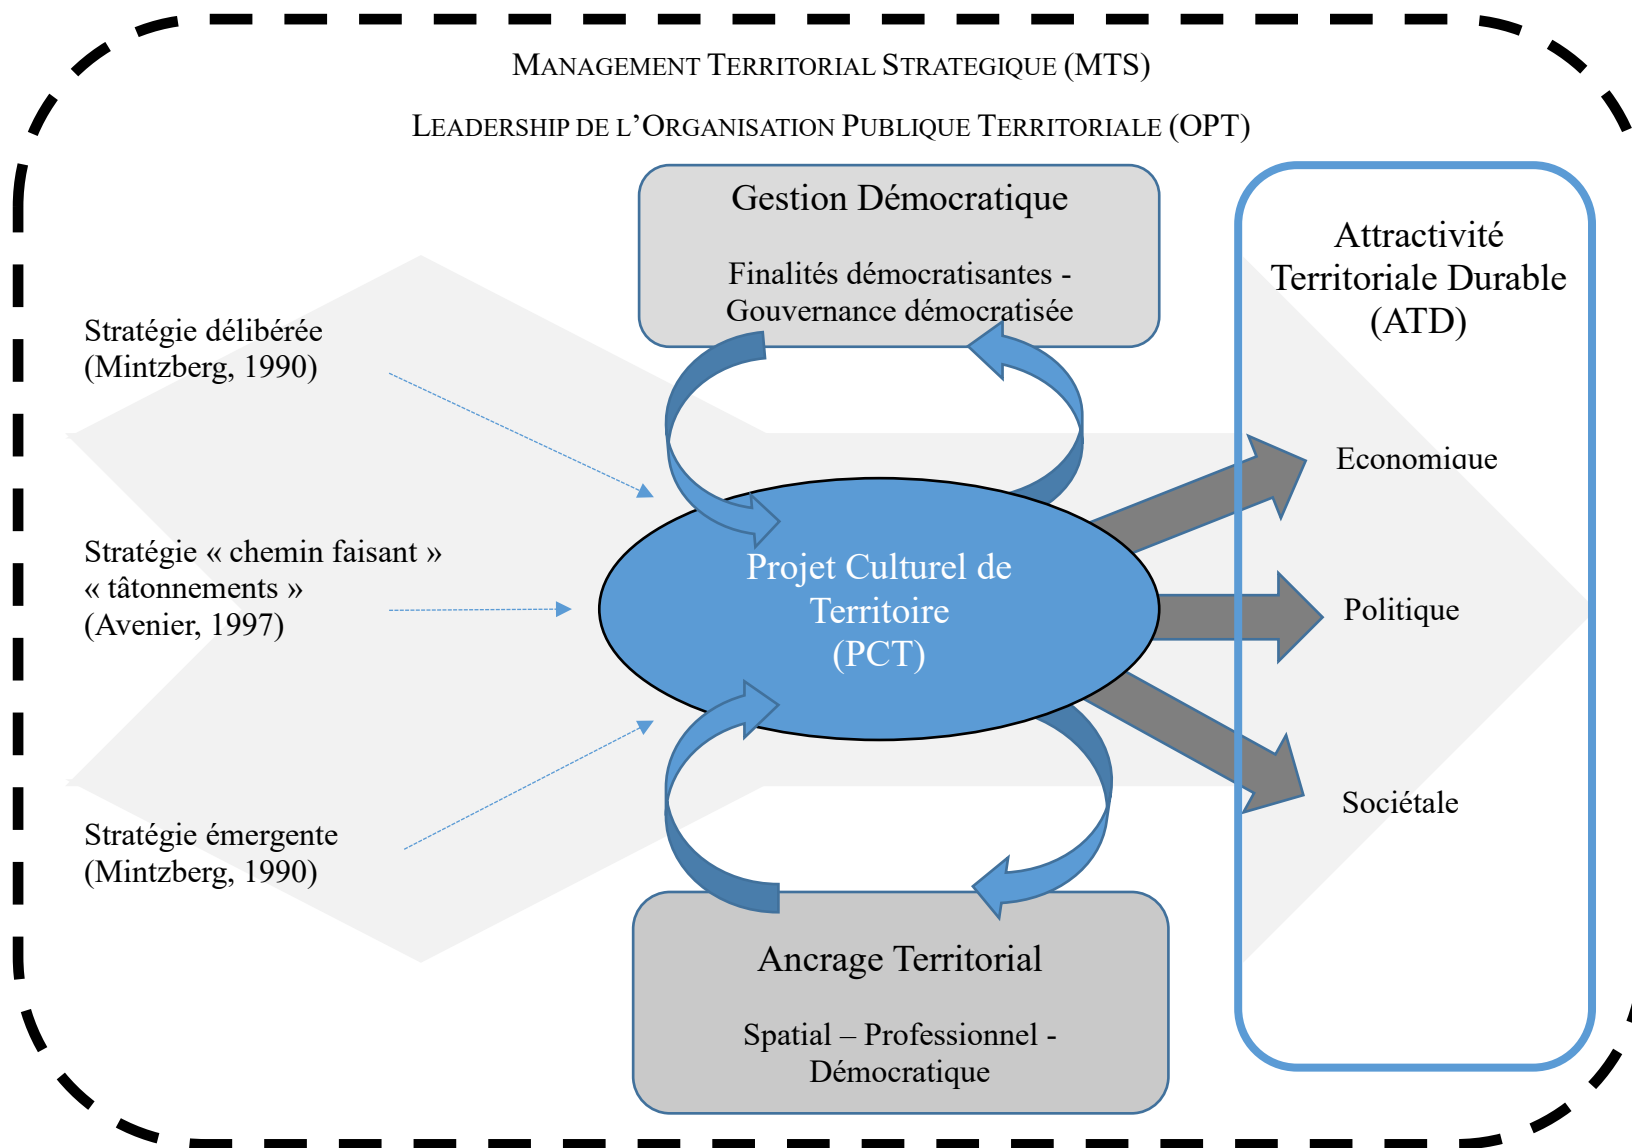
Management Territorial Strategique (MTS)

Leadership de l'Organisation Publique Territoriale (OPT)

Gestion Démocratique

Finalités démocratisantes - Gouvernance démocratisée

Attractivité Territoriale Durable (ATD)

Stratégie délibérée (Mintzberg, 1990)

Economique

Stratégie « chemin faisant » « tâtonnements » (Avenier, 1997)

Projet Culturel de Territoire (PCT)

Politique

Sociétale

Stratégie émergente (Mintzberg, 1990)

Ancrage Territorial

Spatial – Professionnel - Démocratique